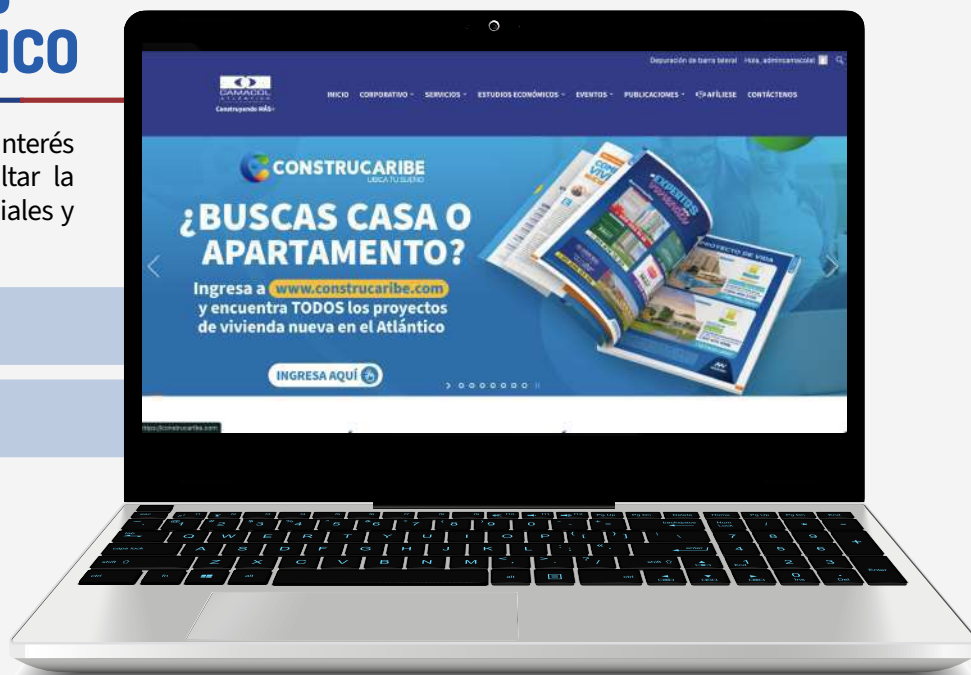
ICO

nterés
ltar la
iales y

Depuración de barra lateral Hola, admincamacolat

CAMACOL ATLÁNTICO
Construyendo MÁS

INICIO CORPORATIVO SERVICIOS ESTUDIOS ECONÓMICOS EVENTOS PUBLICACIONES AFÍLIESE CONTÁCTENOS

CONSTRUCARIBE
UBICA TU SUEÑO

¿BUSCAS CASA O APARTAMENTO?

Ingresa a www.construcaribe.com y encuentra TODOS los proyectos de vivienda nueva en el Atlántico

INGRESA AQUÍ

PROYECTO DE VIDA

https://construcaribe.com